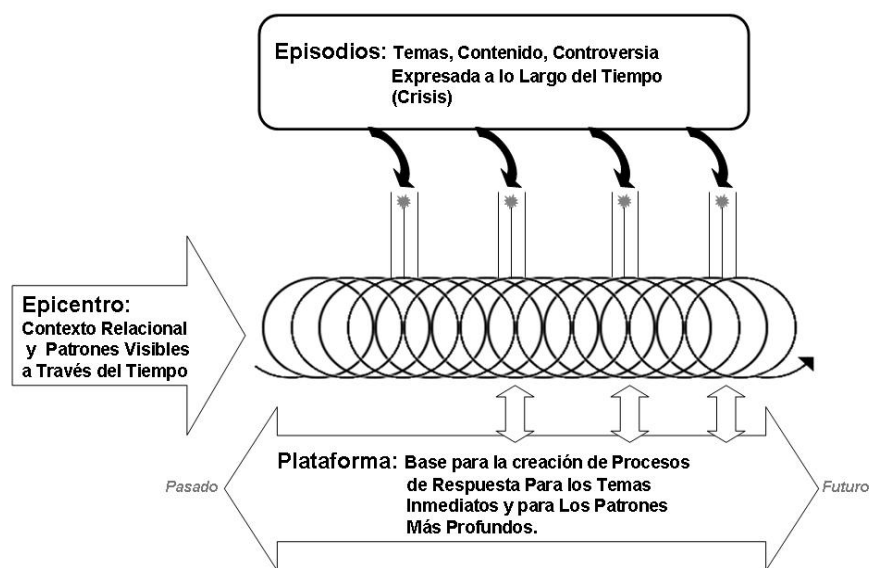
Episodios: Temas, Contenido, Controversia Expresada a lo Largo del Tiempo (Crisis)

Epicentro: Contexto Relacional y Patrones Visibles a Través del Tiempo

Pasado

Plataforma: Base para la creación de Procesos de Respuesta Para los Temas Inmediatos y para Los Patrones Más Profundos.

Futuro